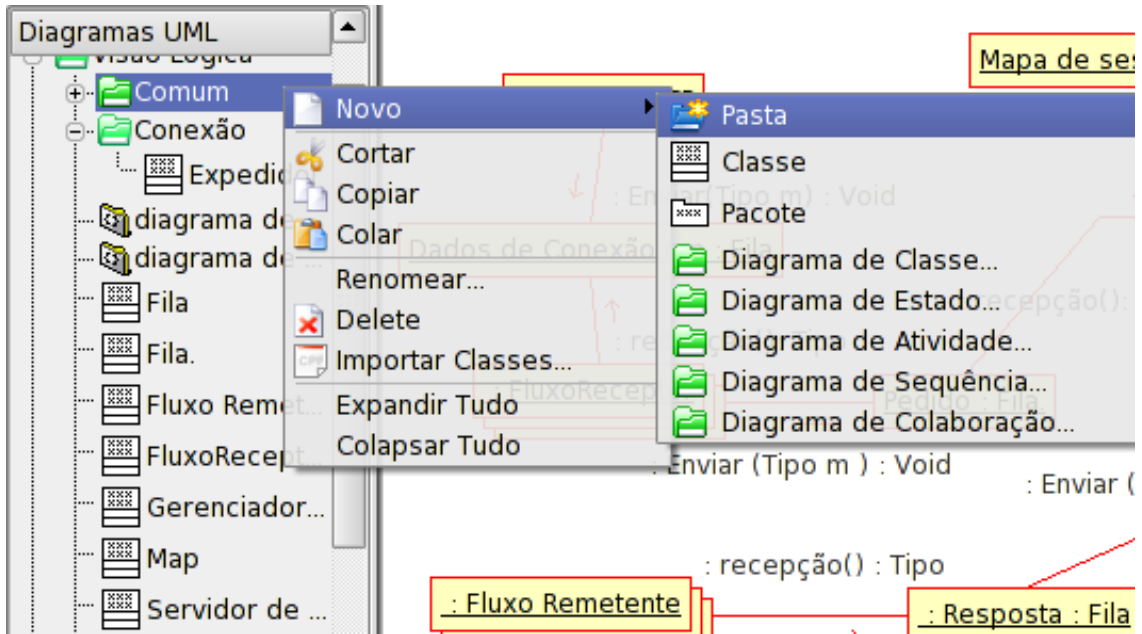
Diagramas UML
Visão Lógica
Comum
Conexão
Expedid
diagrama de
diagrama de
Fila
Fila.
Fluxo Remet...
FluxoRecept...
Gerenciador...
Map
Servidor de ...

Novo
Cortar
Copiar
Colar
Renomear...
Delete
Importar Classes...
Expandir Tudo
Colapsar Tudo

Pasta
Classe
Pacote
Diagrama de Classe...
Diagrama de Estado...
Diagrama de Atividade...
Diagrama de Sequência...
Diagrama de Colaboração...

Mapa de ses
: Enviar(Tipo m) : Void
Dados de Conexão : Fila
recepção():
: recepção() : Tipo
: FluxoRecep
Pedido : Fila
: Enviar (Tipo m ) : Void
: Enviar (
: recepção() : Tipo
: Fluxo Remetente
: Resposta : Fila